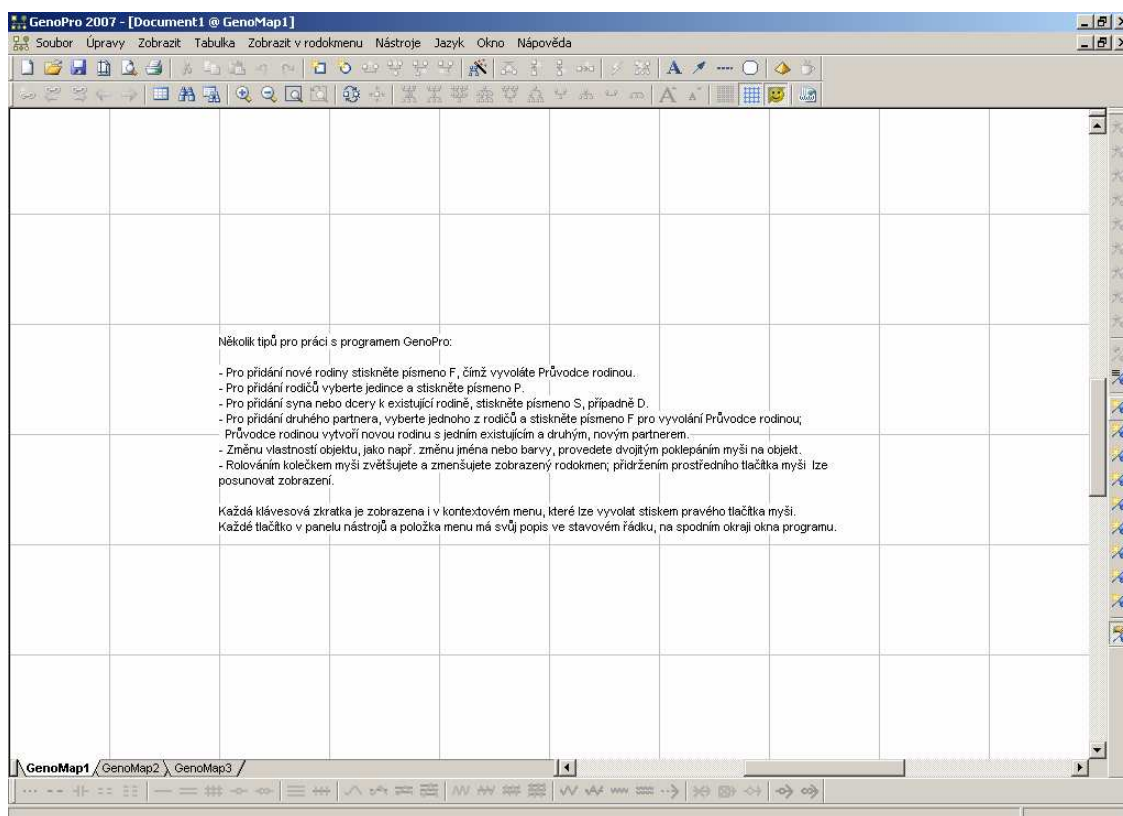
GenoPro 2007 - [Document1 @ GenoMap1]

Soubor Úpravy Zobrazit Tabulka Zobrazit v rodokmenu Nástroje Jazyk Okno Nápověda

Několik tipů pro práci s programem GenoPro:

- Pro přidání nové rodiny stiskněte písmeno F, čímž vyvoláte Průvodce rodinou.
- Pro přidání rodičů vyberte jedince a stiskněte písmeno P.
- Pro přidání syna nebo dcery k existující rodině, stiskněte písmeno S, případně D.
- Pro přidání druhého partnera, vyberte jednoho z rodičů a stiskněte písmeno F pro vyvolání Průvodce rodinou; Průvodce rodinou vytvoří novou rodinu s jedním existujícím a druhým, novým partnerem.
- Změnu vlastností objektu, jako např. změnu jména nebo barvy, provedete dvojitým poklepáním myši na objekt.
- Rolováním kolečkem myši zvětšujete a zmenšujete zobrazený rodokmen; přidržením prostředního tlačítka myši lze posunovat zobrazení.

Každá klávesová zkratka je zobrazena i v kontextovém menu, které lze vyvolat stiskem pravého tlačítka myši.
Každé tlačítko v panelu nástrojů a položka menu má svůj popis ve stavovém řádku, na spodním okraji okna programu.

GenoMap1 GenoMap2 GenoMap3